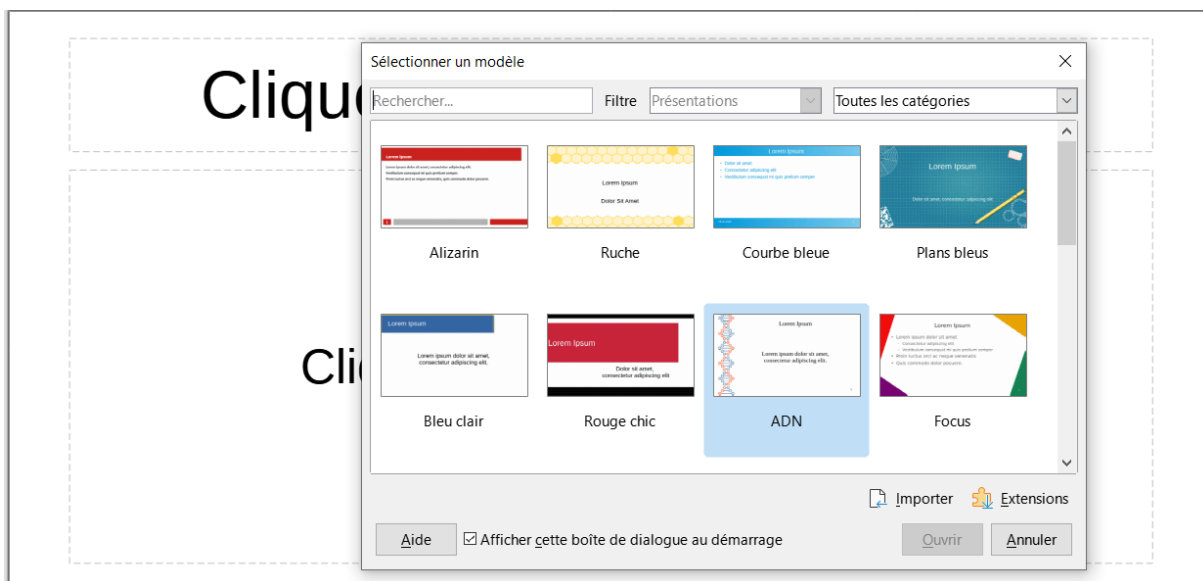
Cliqu

Cli

Sélectionner un modèle

Rechercher...

Filtre

Présentations

Toutes les catégories

Lorem Ipsum

Lorem Ipsum

Dolor Sit Amet

Lorem Ipsum

Lorem Ipsum

Alizarin

Ruche

Courbe bleue

Plans bleus

Lorem Ipsum

Lorem ipsum dolor sit amet, consectetur adipiscing elit.

Lorem Ipsum

Dolor Sit Amet

Lorem Ipsum

Lorem ipsum dolor sit amet, consectetur adipiscing elit.

Lorem Ipsum

Bleu clair

Rouge chic

ADN

Focus

Importer

Extensions

Aide

☑ Afficher cette boîte de dialogue au démarrage

Ouvrir

Annuler